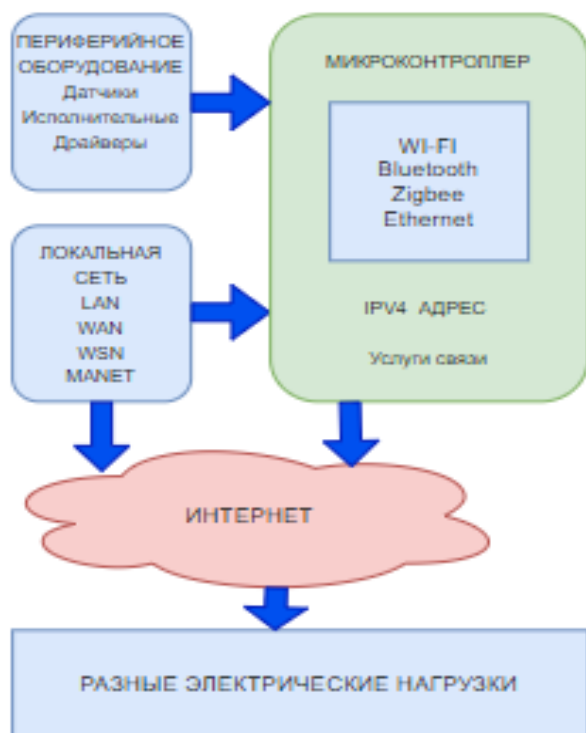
ПЕРИФЕРИЙНОЕ ОБОРУДОВАНИЕ
Датчики
Исполнительные
Драйверы

МИКРОКОНТРОЛЛЕР

WI-FI
Bluetooth
Zigbee
Ethernet

IPV4 АДРЕС

Услуги связи

ЛОКАЛЬНАЯ СЕТЬ
LAN
WAN
WSN
MANET

ИНТЕРНЕТ

РАЗНЫЕ ЭЛЕКТРИЧЕСКИЕ НАГРУЗКИ